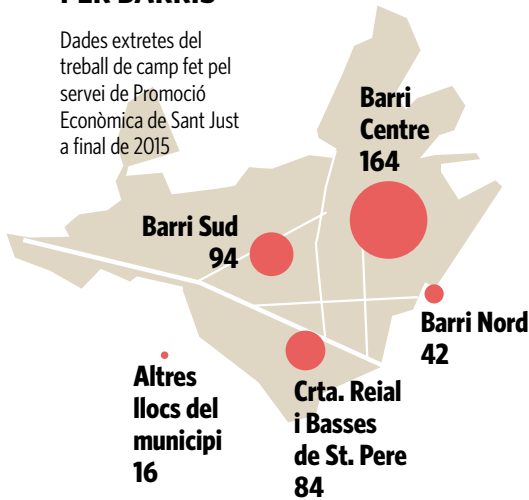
PER BARRIS

Dades extretes del treball de camp fet pel servei de Promoció Econòmica de Sant Just a final de 2015

Barri Centre 164

Barri Sud 94

Barri Nord 42

Altres llocs del municipi 16

Crta. Reial i Basses de St. Pere 84